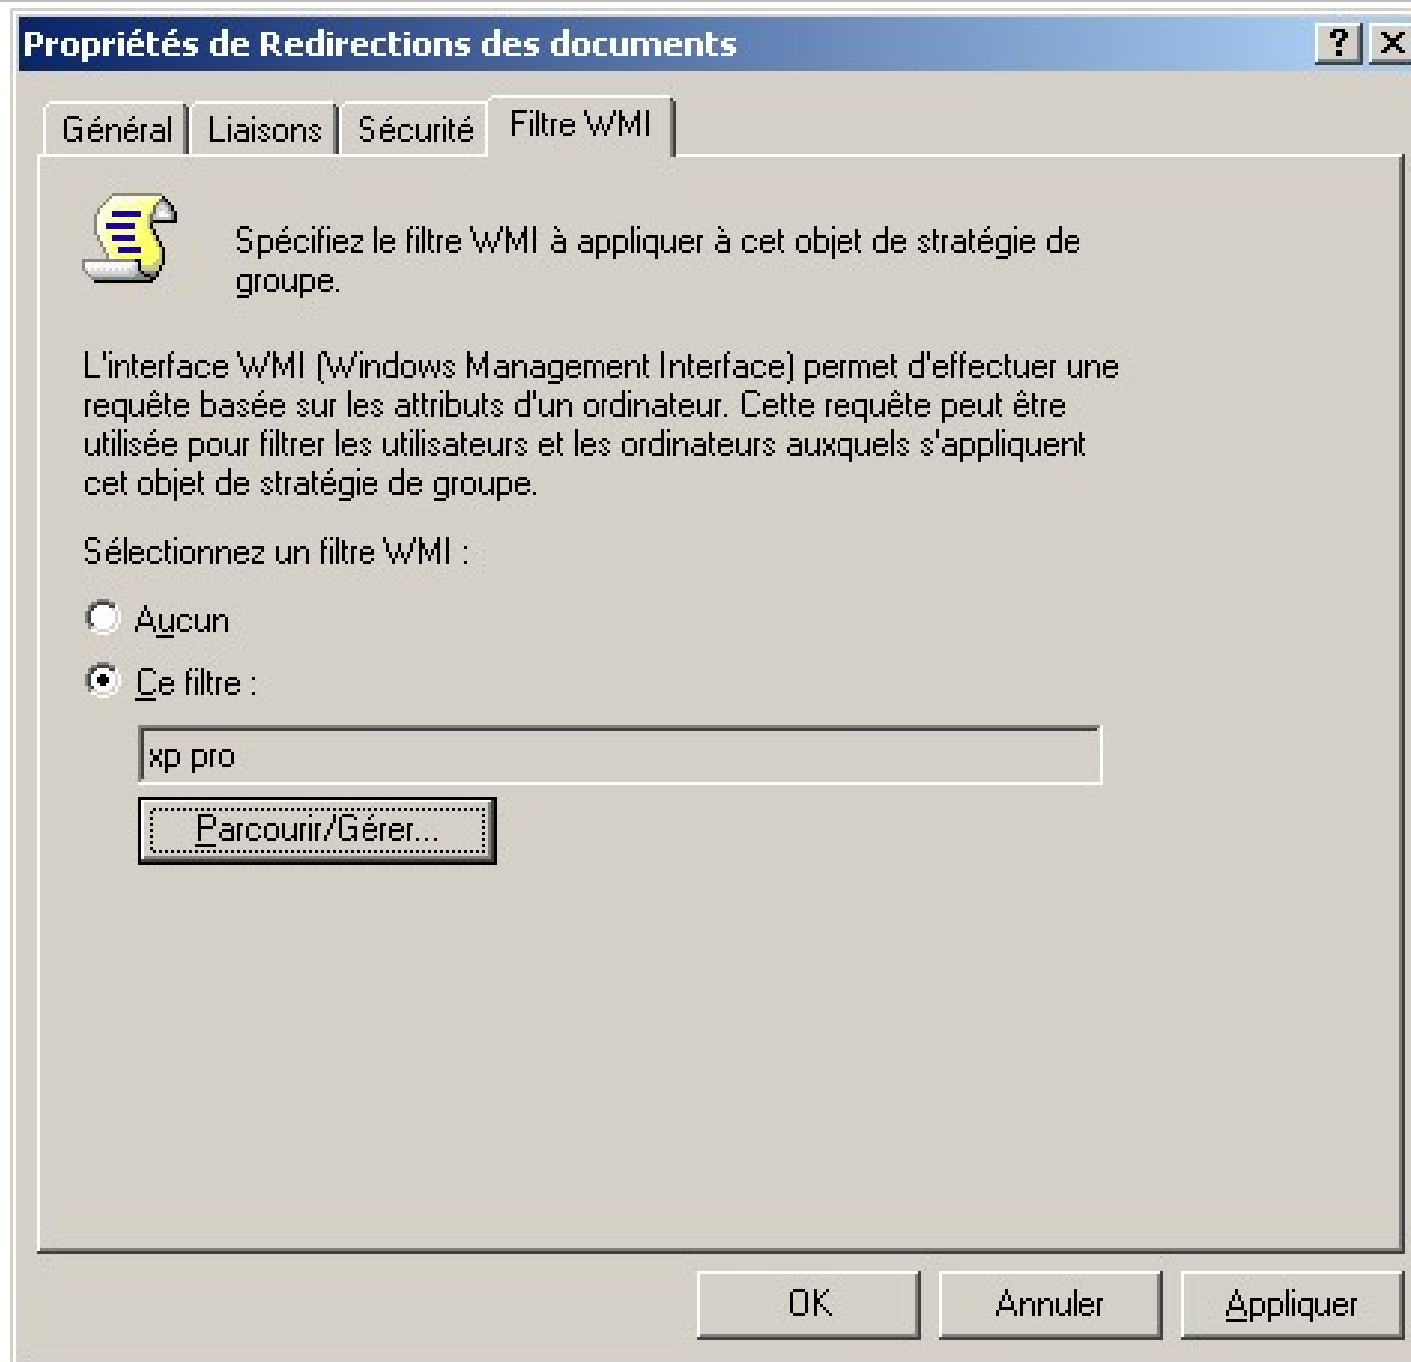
Propriétés de Redirections des documents

? X

Général | Liaisons | Sécurité | Filtre WMI

Spécifiez le filtre WMI à appliquer à cet objet de stratégie de groupe.

L'interface WMI (Windows Management Interface) permet d'effectuer une requête basée sur les attributs d'un ordinateur. Cette requête peut être utilisée pour filtrer les utilisateurs et les ordinateurs auxquels s'appliquent cet objet de stratégie de groupe.

Sélectionnez un filtre WMI :

Aucun

Ce filtre :

xp pro

Parcourir/Gérer...

OK

Annuler

Appliquer